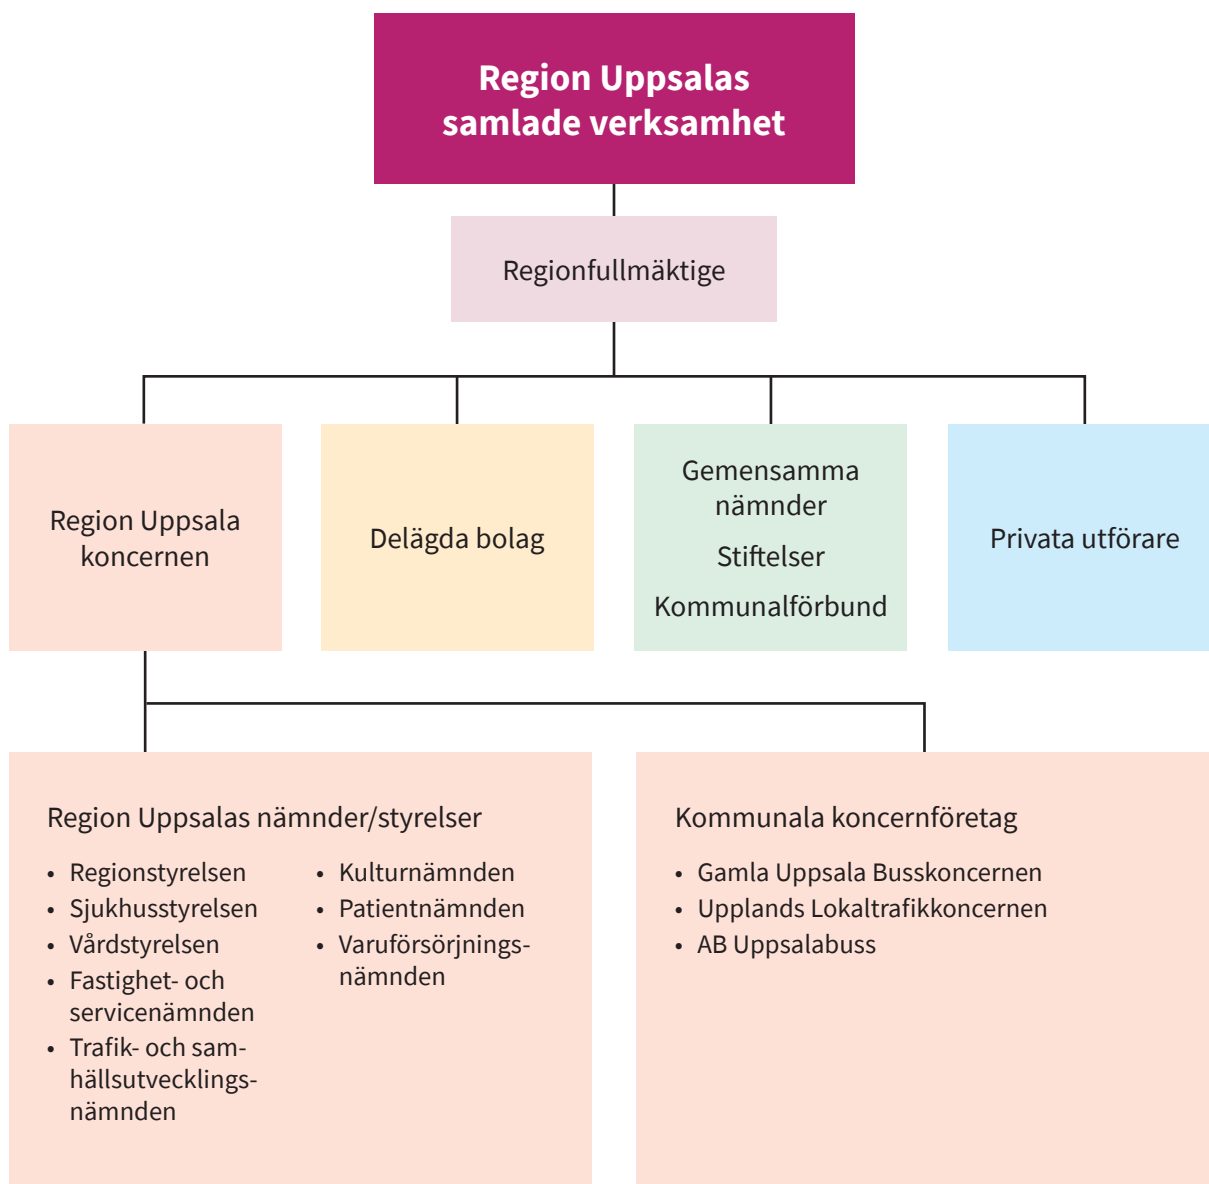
Region Uppsalas samlade verksamhet

Regionfullmäktige

Region Uppsala koncernen

Delägda bolag

Gemensamma nämnder

Stiftelser

Kommunalförbund

Privata utförare

Region Uppsalas nämnder/styrelser

- Regionstyrelsen
- Sjukhusstyrelsen
- Vårdstyrelsen
- Fastighet- och servicenämnden
- Trafik- och samhällsutvecklingsnämnden

- Kulturnämnden
- Patientnämnden
- Varuförsörjningsnämnden

Kommunala koncernföretag

- Gamla Uppsala Busskoncernen
- Upplands Lokaltrafikkoncernen
- AB Uppsalabuss